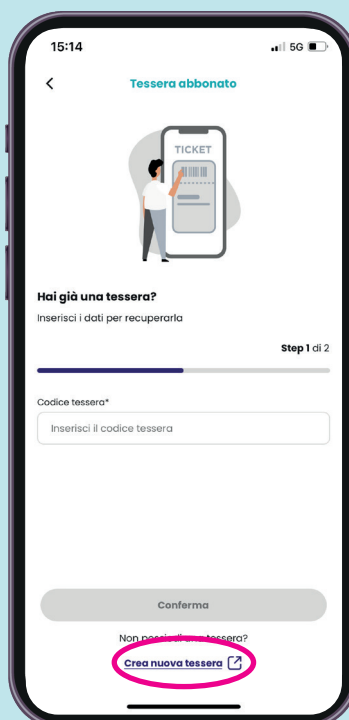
15:14

5G

<

Tessera abbonato

TICKET

Hai già una tessera?

Inserisci i dati per recuperarla

Step 1 di 2

Codice tessera*

Inserisci il codice tessera

Conferma

Non possiedi una tessera?

Crea nuova tessera